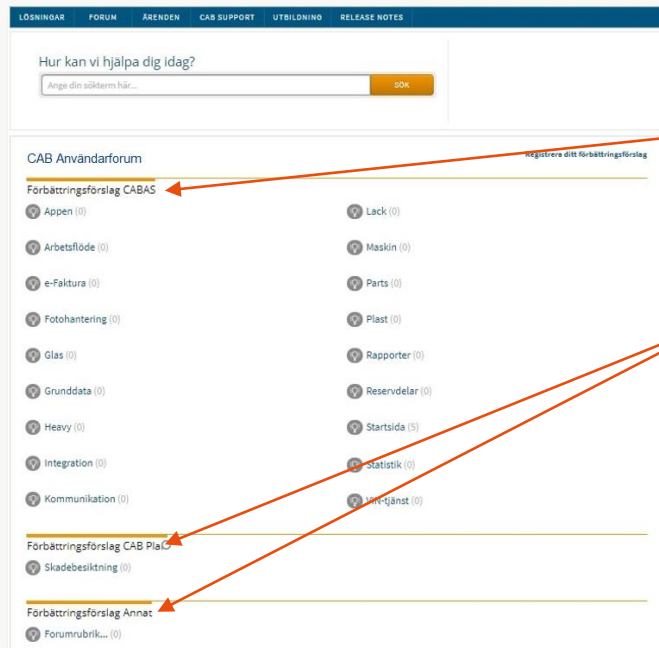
LÖSNINGAR FORUM ÄRENDEN CAB SUPPORT UTBILDNING RELEASE NOTES

Hur kan vi hjälpa dig idag?

Ange din sökterm här...

SÖK

CAB Användarforum

Registrera ditt förbättringsförslag

Förbättringsförslag CABAS

Appen (0)

Lack (0)

Arbetsflöde (0)

Maskin (0)

e-Faktura (0)

Parts (0)

Fotohantering (0)

Plast (0)

Glas (0)

Rapporter (0)

Grunddata (0)

Reservdelar (0)

Heavy (0)

Startsida (5)

Integration (0)

Statistik (0)

Kommunikation (0)

VIN-tjänst (0)

Förbättringsförslag CAB PlaO

Skadebesiktning (0)

Förbättringsförslag Annat

Forumrubrik... (0)